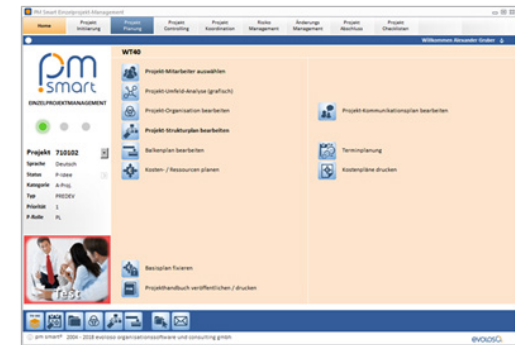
PM Smart Einzelprojekt-Management

Home | Projekt Initiierung | Projekt Planung | Projekt Controlling | Projekt Koordination | Risiko Management | Änderungs Management | Projekt Abschluss | Projekt Checklisten

Willkommen Alexander Gruber

pm smart
EINZELPROJEKTMANAGEMENT

Projekt 710102
Sprache Deutsch
Status P-Idee
Kategorie A-Proj.
Typ PREDEV
Priorität 1
P-Rolle PL

WT40

Projekt-Mitarbeiter auswählen
Projekt-Umfeld-Analyse (grafisch)
Projekt-Organisation bearbeiten
Projekt-Kommunikationsplan bearbeiten
Projekt-Strukturplan bearbeiten
Balkenplan bearbeiten
Terminplanung
Kosten- / Ressourcen planen
Kostenpläne drucken
Basisplan fixieren
Projekthandbuch veröffentlichen / drucken

pm smart® 2004 - 2018 evoloso organisationssoftware und consulting gmbh
evoloso